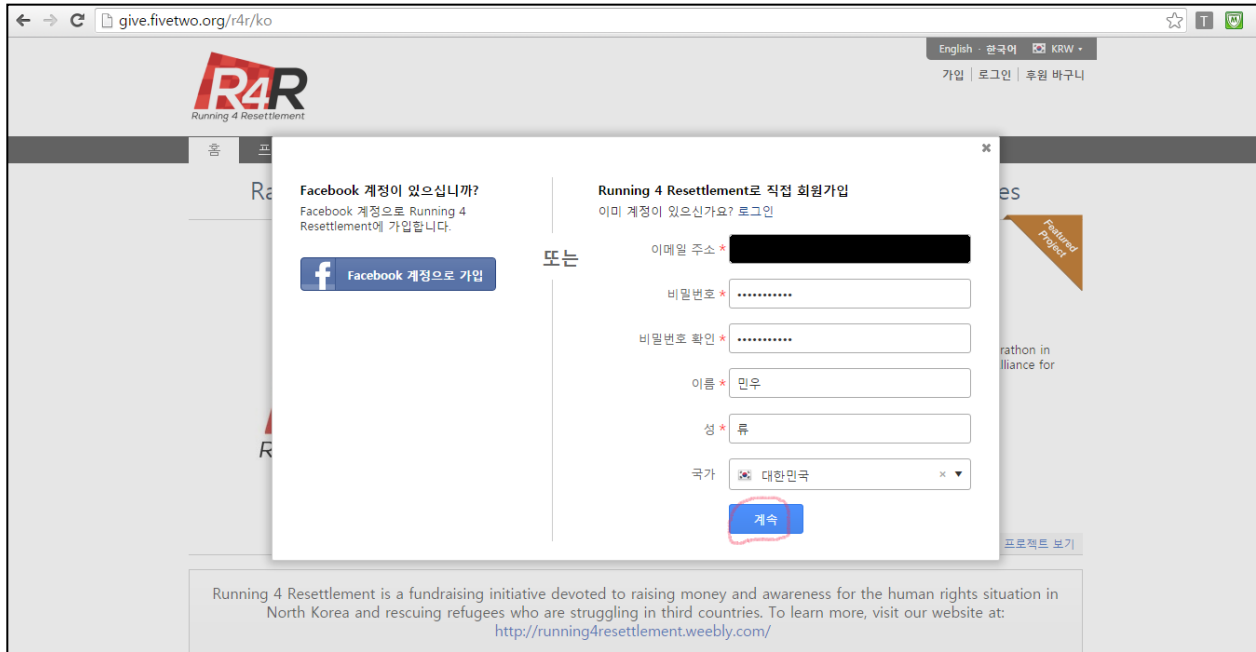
give.fivetwo.org/r4r/ko

English · 한국어 KRW

가입 | 로그인 | 후원 바구니

R4R
Running 4 Resettlement

홈 프

Ra

es

Featured Project

rathon in
lliance for

R

×

Facebook 계정이 있으십니까?
Facebook 계정으로 Running 4 Resettlement에 가입합니다.

Facebook 계정으로 가입

또는

Running 4 Resettlement로 직접 회원가입
이미 계정이 있으신가요? 로그인

이메일 주소 *

비밀번호 * •••••••••••

비밀번호 확인 * •••••••••••

이름 * 민우

성 * 류

국가 대한민국

계속

프로젝트 보기

Running 4 Resettlement is a fundraising initiative devoted to raising money and awareness for the human rights situation in North Korea and rescuing refugees who are struggling in third countries. To learn more, visit our website at: http://running4resettlement.weebly.com/